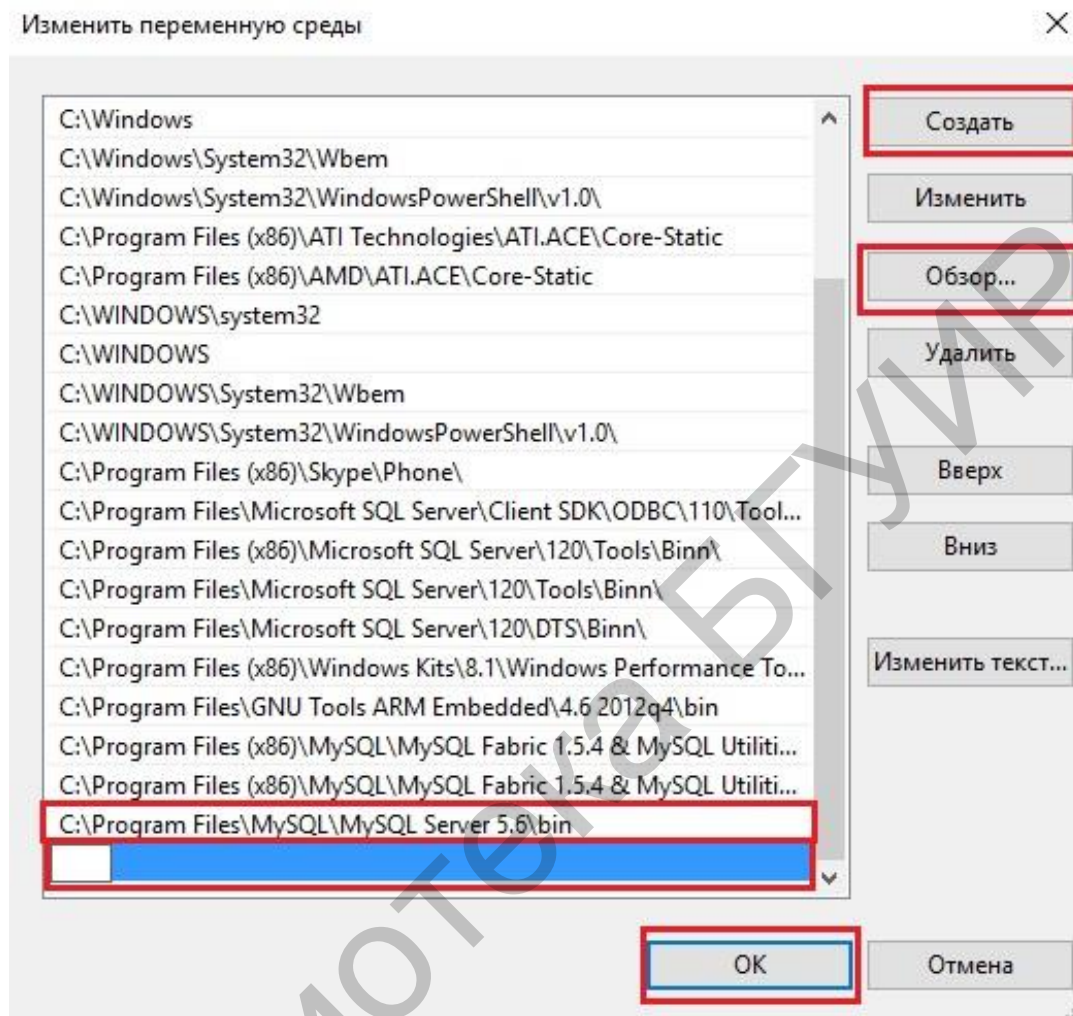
Изменить переменную среды

×

C:\Windows
C:\Windows\System32\Wbem
C:\Windows\System32\WindowsPowerShell\v1.0\
C:\Program Files (x86)\ATI Technologies\ATI.ACE\Core-Static
C:\Program Files (x86)\AMD\ATI.ACE\Core-Static
C:\WINDOWS\system32
C:\WINDOWS
C:\WINDOWS\System32\Wbem
C:\WINDOWS\System32\WindowsPowerShell\v1.0\
C:\Program Files (x86)\Skype\Phone\
C:\Program Files\Microsoft SQL Server\Client SDK\ODBC\110\Tool...
C:\Program Files (x86)\Microsoft SQL Server\120\Tools\Binn\
C:\Program Files\Microsoft SQL Server\120\Tools\Binn\
C:\Program Files\Microsoft SQL Server\120\DTS\Binn\
C:\Program Files (x86)\Windows Kits\8.1\Windows Performance To...
C:\Program Files\GNU Tools ARM Embedded\4.6 2012q4\bin
C:\Program Files (x86)\MySQL\MySQL Fabric 1.5.4 & MySQL Utiliti...
C:\Program Files (x86)\MySQL\MySQL Fabric 1.5.4 & MySQL Utiliti...
C:\Program Files\MySQL\MySQL Server 5.6\bin

Создать
Изменить
Обзор...
Удалить
Вверх
Вниз
Изменить текст...

OK
Отмена

Библиотека БГУИР